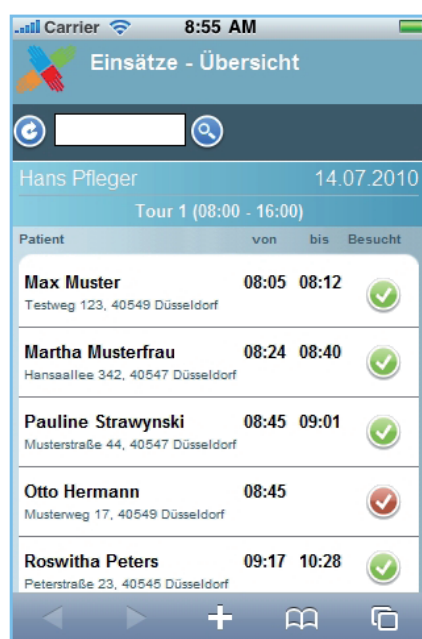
Carrier 8:55 AM

Einsätze - Übersicht

Hans Pfleger 14.07.2010

Tour 1 (08:00 - 16:00)

| Patient | von | bis | Besucht |
|---|---|---|---|
| Max Muster<br>Testweg 123, 40549 Düsseldorf | 08:05 | 08:12 | |
| Martha Musterfrau<br>Hansaallee 342, 40547 Düsseldorf | 08:24 | 08:40 | |
| Pauline Strawynski<br>Musterstraße 44, 40547 Düsseldorf | 08:45 | 09:01 | |
| Otto Hermann<br>Musterweg 17, 40549 Düsseldorf | 08:45 | | |
| Roswitha Peters<br>Peterstraße 23, 40545 Düsseldorf | 09:17 | 10:28 | |